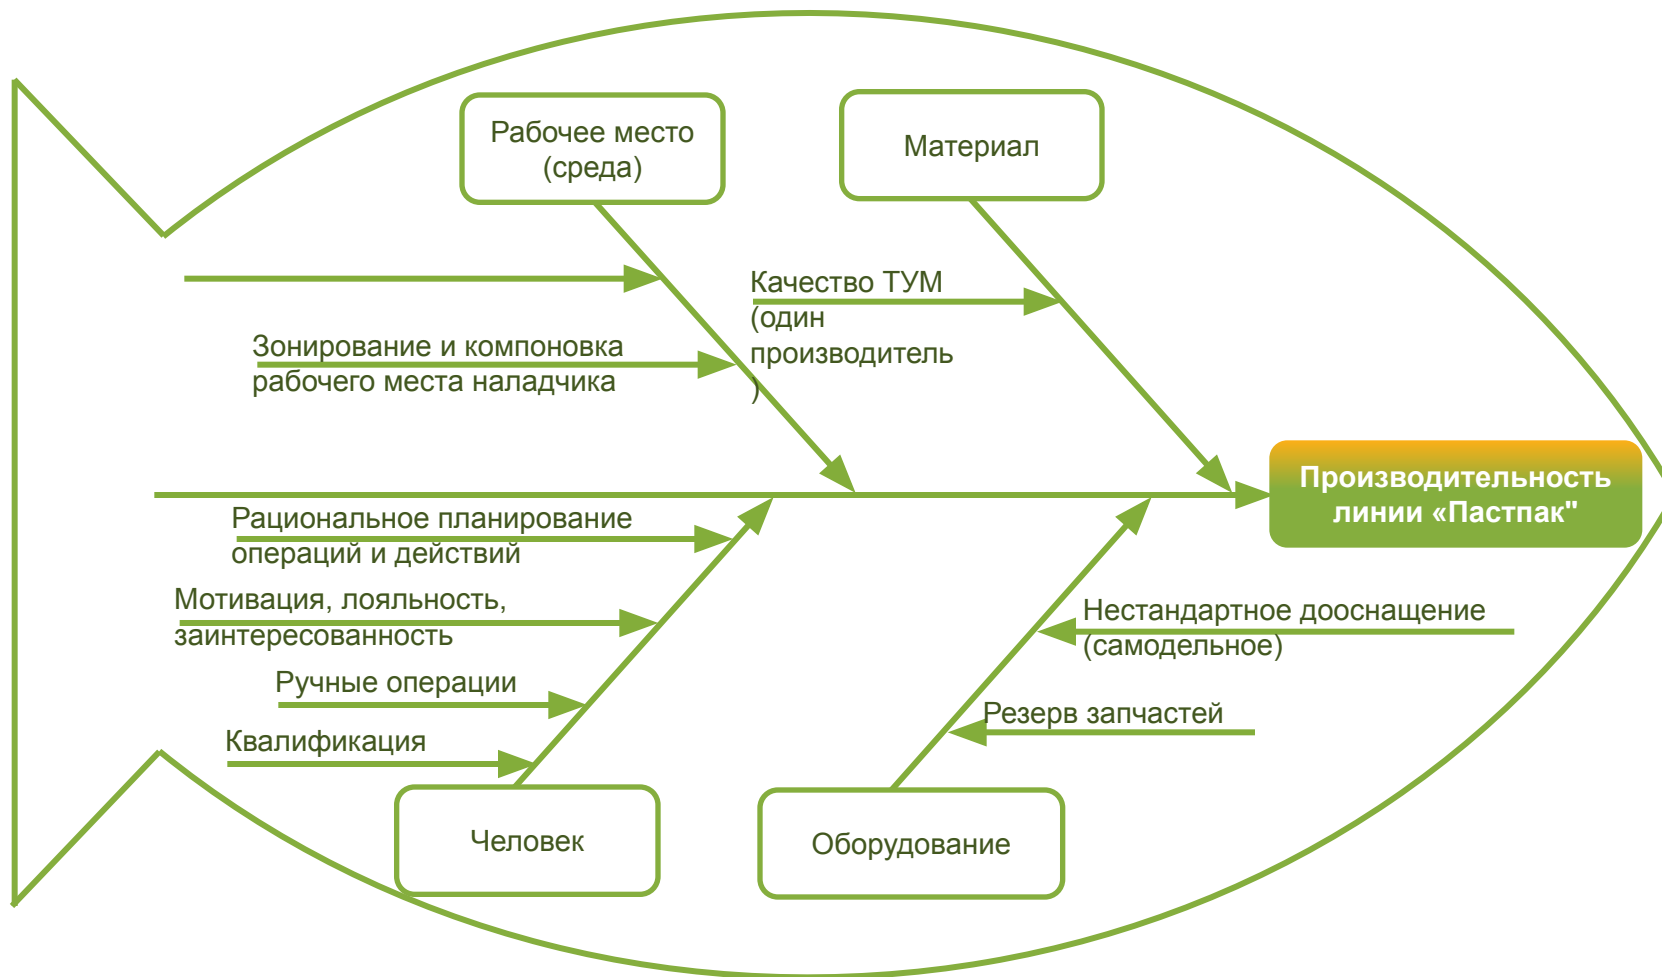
Рабочее место (среда)

Материал

Качество ТУМ (один производитель )

Зонирование и компоновка рабочего места наладчика

Производительность линии «Пастпак"

Рациональное планирование операций и действий

Мотивация, лояльность, заинтересованность

Ручные операции

Квалификация

Нестандартное дооснащение (самодельное)

Резерв запчастей

Человек

Оборудование